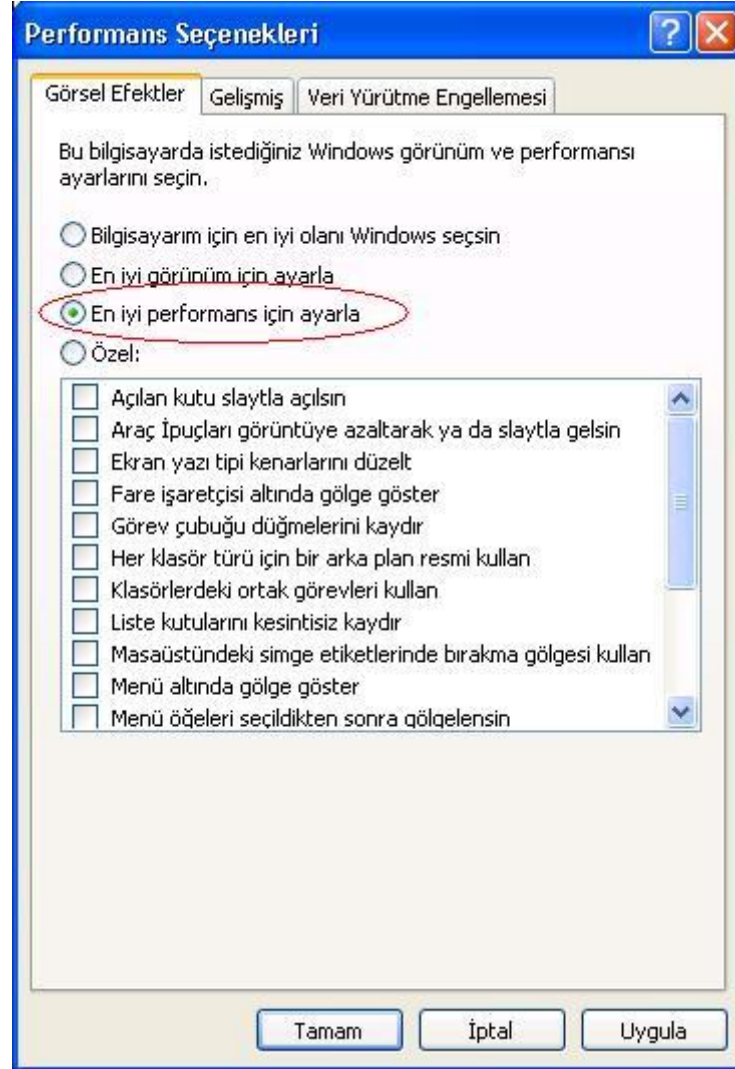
Performans Seçenekleri

Görsel Efektler | Gelişmiş | Veri Yürütme Engellemesi

Bu bilgisayarda istediğiniz Windows görünüm ve performansı ayarlarını seçin.

Bilgisayarım için en iyi olanı Windows seçsin

En iyi görünüm için ayarla

En iyi performans için ayarla

Özel:

Açılan kutu slaytla açılsın
Araç İpuçları görüntüye azaltarak ya da slaytla gelsin
Ekran yazı tipi kenarlarını düzelt
Fare işaretçisi altında gölge göster
Görev çubuğu düğmelerini kaydır
Her klasör türü için bir arka plan resmi kullan
Klasörlerdeki ortak görevleri kullan
Liste kutularını kesintisiz kaydır
Masaüstündeki simge etiketlerinde bırakma gölgesi kullan
Menü altında gölge göster
Menü öğeleri seçildikten sonra gölgelensin

Tamam | İptal | Uygula